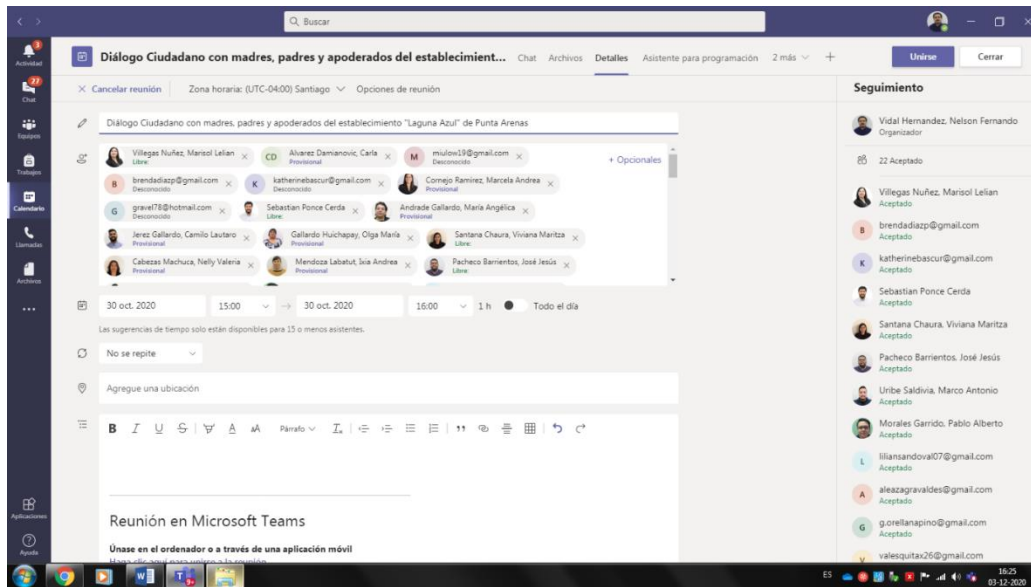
Q Buscar

Actividad
Chat
Equipos
Trabajos
Calendario
Llamadas
Archivos
...
Aplicaciones
Ayuda

Diálogo Ciudadano con madres, padres y apoderados del establecimient... Chat Archivos Detalles Asistente para programación 2 más + Unirse Cerrar

× Cancelar reunión Zona horaria: (UTC-04:00) Santiago Opciones de reunión

Diálogo Ciudadano con madres, padres y apoderados del establecimiento "Laguna Azul" de Punta Arenas

Villegas Nuñez, Marisol Lelian Libre
CD Alvarez Damianovic, Carla Provisional
M miulow19@gmail.com Desconocido
+ Opcionales
B brendadiazp@gmail.com Desconocido
K katherinebascur@gmail.com Desconocido
Cornejo Ramirez, Marcela Andrea Provisional
G gravel78@hotmail.com Desconocido
Sebastian Ponce Cerda Libre
Andrade Gallardo, María Angélica Provisional
Jerez Gallardo, Camilo Lautaro Provisional
Gallardo Huichapay, Olga María Provisional
Santana Chaura, Viviana Maritza Libre
Cabezas Machuca, Nelly Valeria Provisional
Mendoza Labatut, Ixia Andrea Provisional
Pacheco Barrientos, José Jesús Libre

30 oct. 2020 15:00 → 30 oct. 2020 16:00 1 h Todo el día

Las sugerencias de tiempo solo están disponibles para 15 o menos asistentes.

No se repite

Agregue una ubicación

B I U S Párrafo

Reunión en Microsoft Teams

Únase en el ordenador o a través de una aplicación móvil
Haga clic aquí para unirse a la reunión

Seguimiento

Vidal Hernandez, Nelson Fernando Organizador
22 Aceptado
Villegas Nuñez, Marisol Lelian Aceptado
brendadiazp@gmail.com Aceptado
katherinebascur@gmail.com Aceptado
Sebastian Ponce Cerda Aceptado
Santana Chaura, Viviana Maritza Aceptado
Pacheco Barrientos, José Jesús Aceptado
Uribe Saldivia, Marco Antonio Aceptado
Morales Garrido, Pablo Alberto Aceptado
liliansandoval07@gmail.com Aceptado
aleazagravaldes@gmail.com Aceptado
g.orellanapino@gmail.com Aceptado
valesquitax26@gmail.com

ES 16:25 03-12-2020